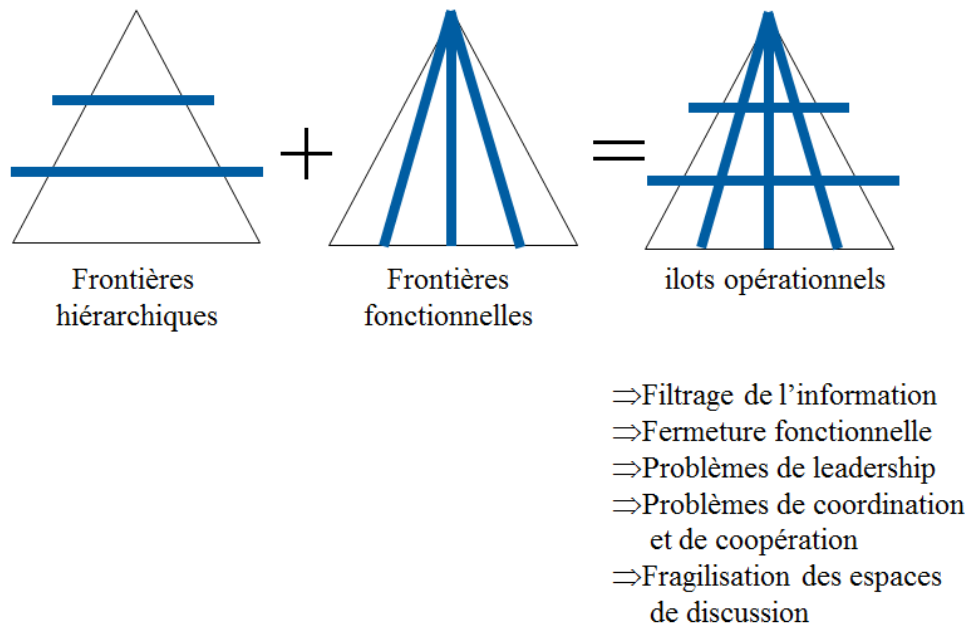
Frontières hiérarchiques

+

Frontières fonctionnelles

=

ilots opérationnels

$\Rightarrow$Filtrage de l’information
$\Rightarrow$Fermeture fonctionnelle
$\Rightarrow$Problèmes de leadership
$\Rightarrow$Problèmes de coordination et de coopération
$\Rightarrow$Fragilisation des espaces de discussion